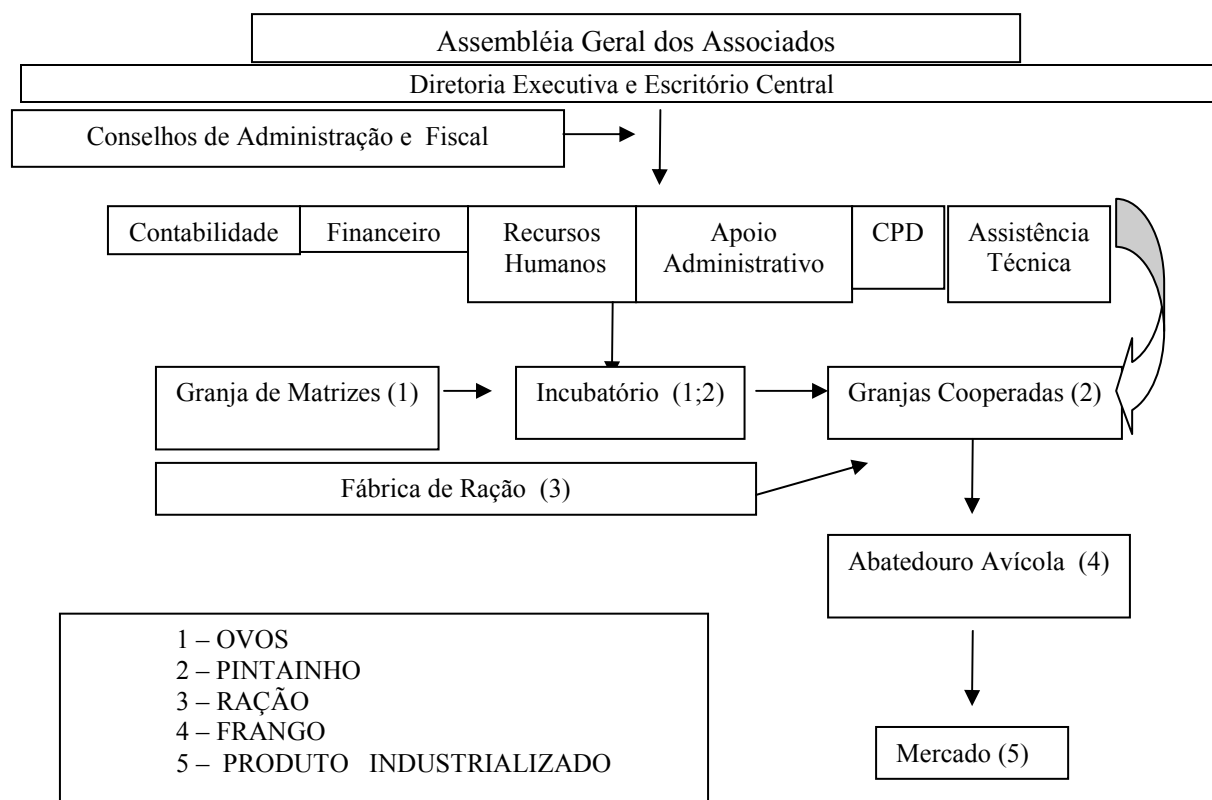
Assembléia Geral dos Associados

Diretoria Executiva e Escritório Central

Conselhos de Administração e Fiscal

Contabilidade

Financeiro

Recursos Humanos

Apoio Administrativo

CPD

Assistência Técnica

Granja de Matrizes (1)

Incubatório (1;2)

Granjas Cooperadas (2)

Fábrica de Ração (3)

Abatedouro Avícola (4)

1 – OVOS
2 – PINTAINHO
3 – RAÇÃO
4 – FRANGO
5 – PRODUTO INDUSTRIALIZADO

Mercado (5)